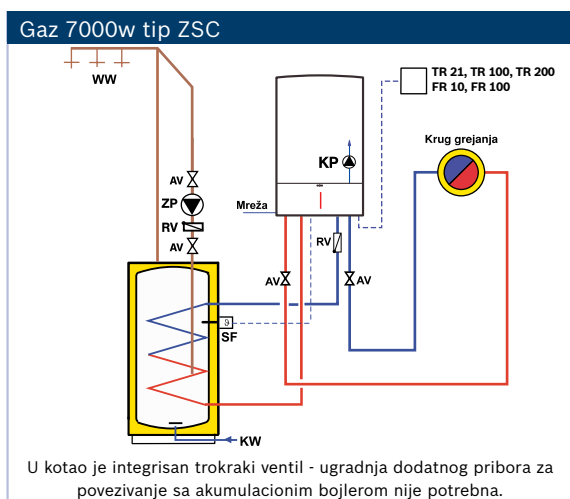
Gaz 7000w tip ZSC

WW

TR 21, TR 100, TR 200
FR 10, FR 100

Krug grejanja

KP

AV

ZP

RV

AV

Mreža

RV

AV

AV

SF

KW

U kotao je integrisan trokraki ventil - ugradnja dodatnog pribora za povezivanje sa akumulacionim bojlerom nije potrebna.